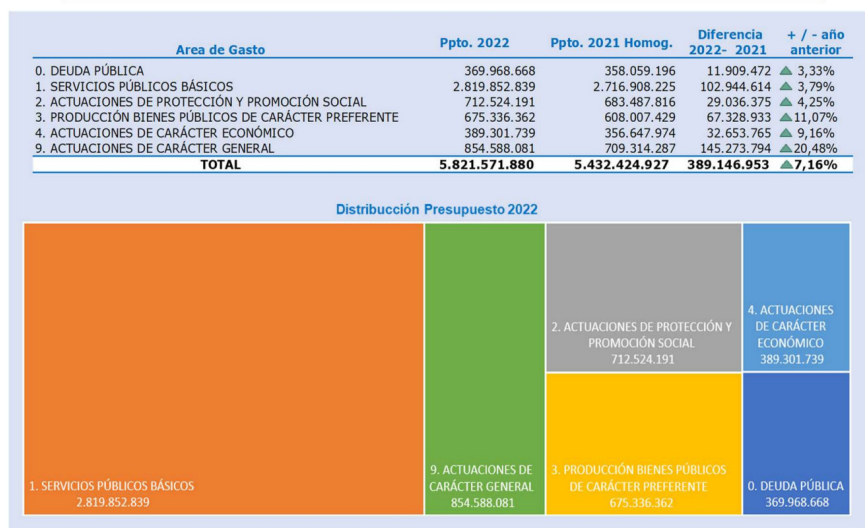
| Area de Gasto | Ppto. 2022 | Ppto. 2021 Homog. | Diferencia 2022- 2021 | + / - año anterior |
|---|---|---|---|---|
| 0. DEUDA PÚBLICA | 369.968.668 | 358.059.196 | 11.909.472 | 3,33% |
| 1. SERVICIOS PÚBLICOS BÁSICOS | 2.819.852.839 | 2.716.908.225 | 102.944.614 | 3,79% |
| 2. ACTUACIONES DE PROTECCIÓN Y PROMOCIÓN SOCIAL | 712.524.191 | 683.487.816 | 29.036.375 | 4,25% |
| 3. PRODUCCIÓN BIENES PÚBLICOS DE CARÁCTER PREFERENTE | 675.336.362 | 608.007.429 | 67.328.933 | 11,07% |
| 4. ACTUACIONES DE CARÁCTER ECONÓMICO | 389.301.739 | 356.647.974 | 32.653.765 | 9,16% |
| 9. ACTUACIONES DE CARÁCTER GENERAL | 854.588.081 | 709.314.287 | 145.273.794 | 20,48% |
| TOTAL | 5.821.571.880 | 5.432.424.927 | 389.146.953 | 7,16% |

Distribucción Presupuesto 2022

1. SERVICIOS PÚBLICOS BÁSICOS
2.819.852.839

9. ACTUACIONES DE CARÁCTER GENERAL
854.588.081

2. ACTUACIONES DE PROTECCIÓN Y PROMOCIÓN SOCIAL
712.524.191

3. PRODUCCIÓN BIENES PÚBLICOS DE CARÁCTER PREFERENTE
675.336.362

4. ACTUACIONES DE CARÁCTER ECONÓMICO
389.301.739

0. DEUDA PÚBLICA
369.968.668